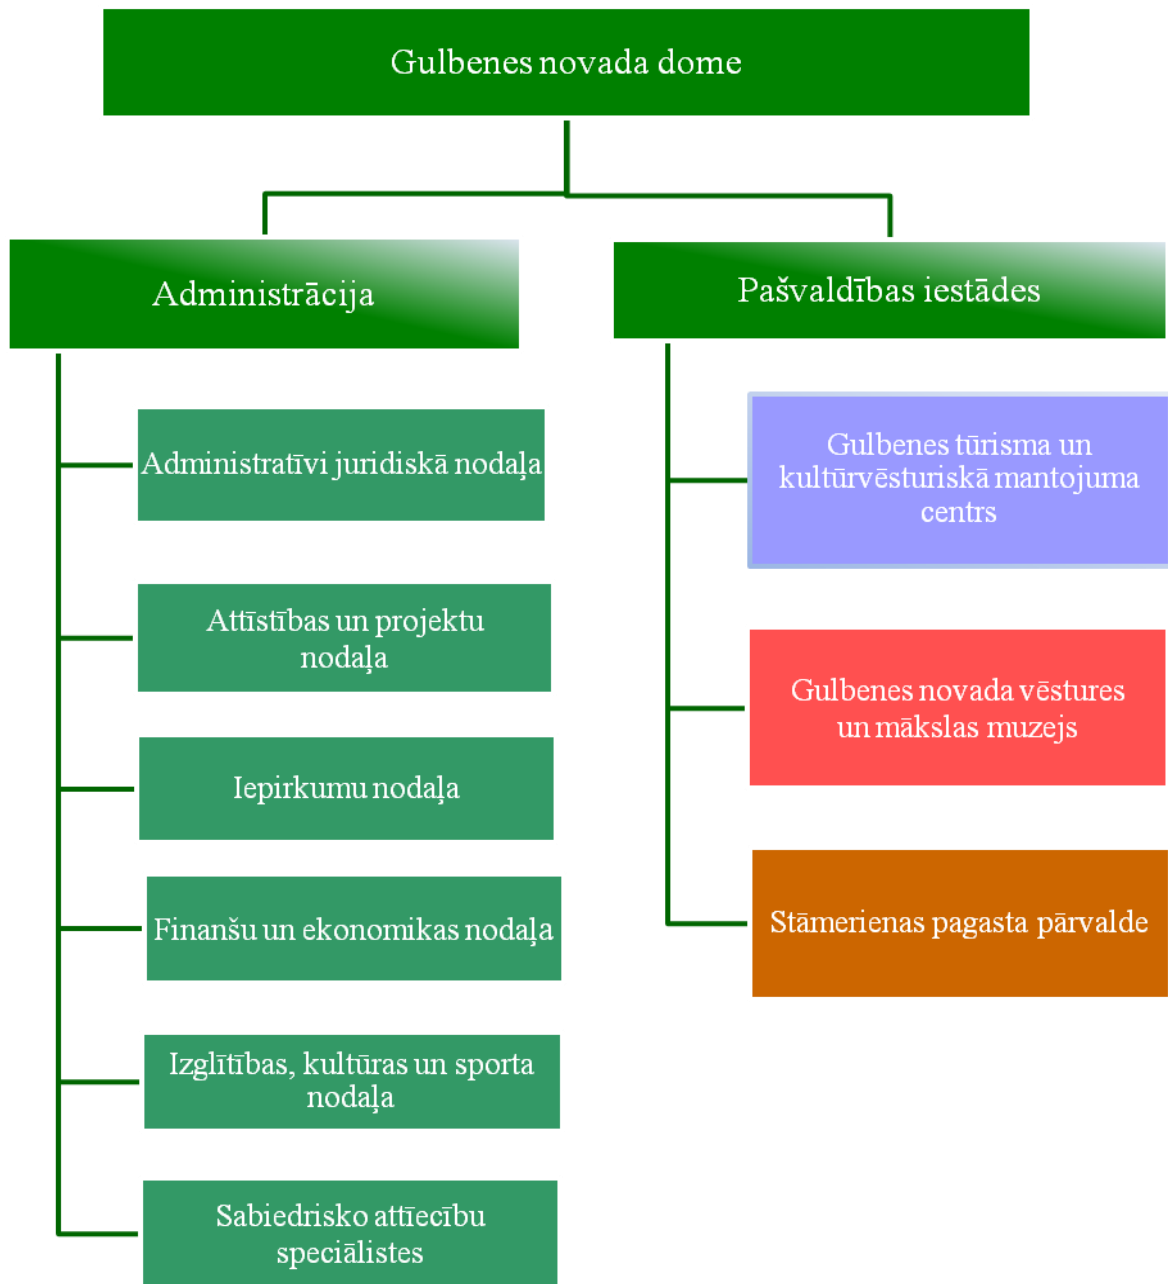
Gulbenes novada dome

Administrācija

Pašvaldības iestādes

Administratīvi juridiskā nodaļa

Attīstības un projektu nodaļa

Iepirkumu nodaļa

Finanšu un ekonomikas nodaļa

Izglītības, kultūras un sporta nodaļa

Sabiedrisko attiecību speciālistes

Gulbenes tūrisma un kultūrvēsturiskā mantojuma centrs

Gulbenes novada vēstures un mākslas muzejs

Stāmerienas pagasta pārvalde